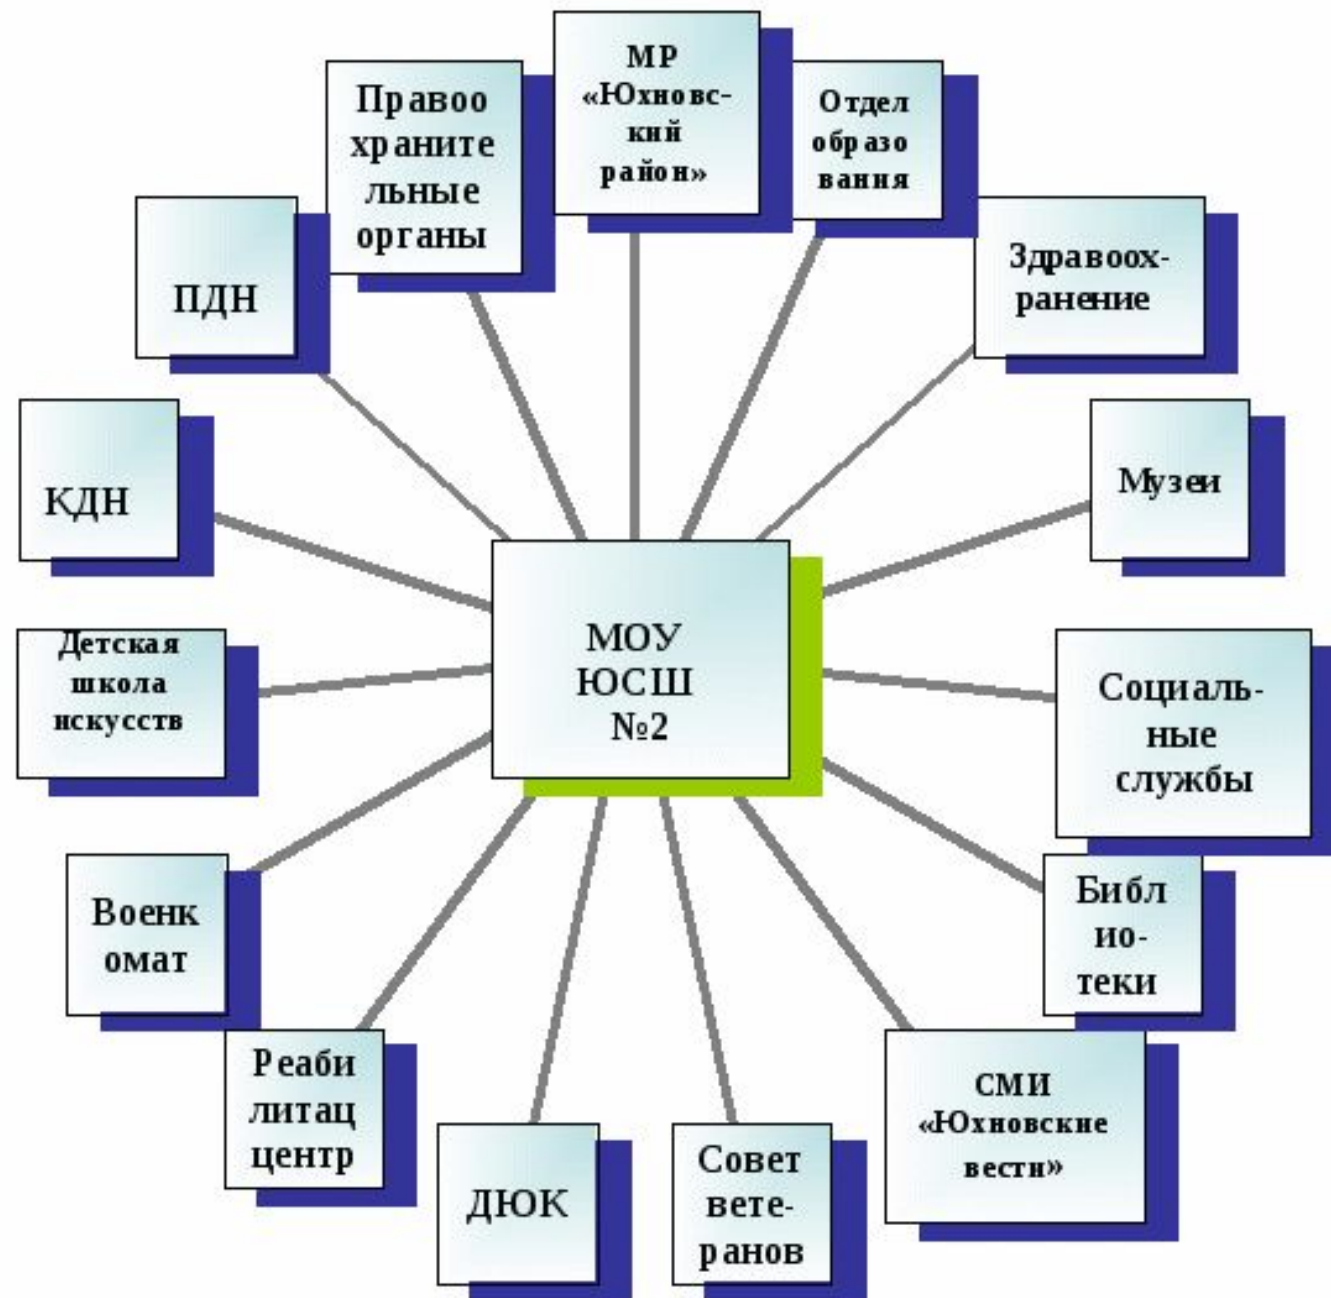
МР «Юхновс-кий район»

Отдел образо вания

Здравоох-ранение

Музеи

Социаль-ные службы

Библ ио-теки

СМИ «Юхновские вести»

Совет вете-ранов

ДЮК

Реаби литац центр

Военк омат

Детская школа искусств

КДН

ПДН

Правоо хранительные органы

МОУ ЮСШ №2